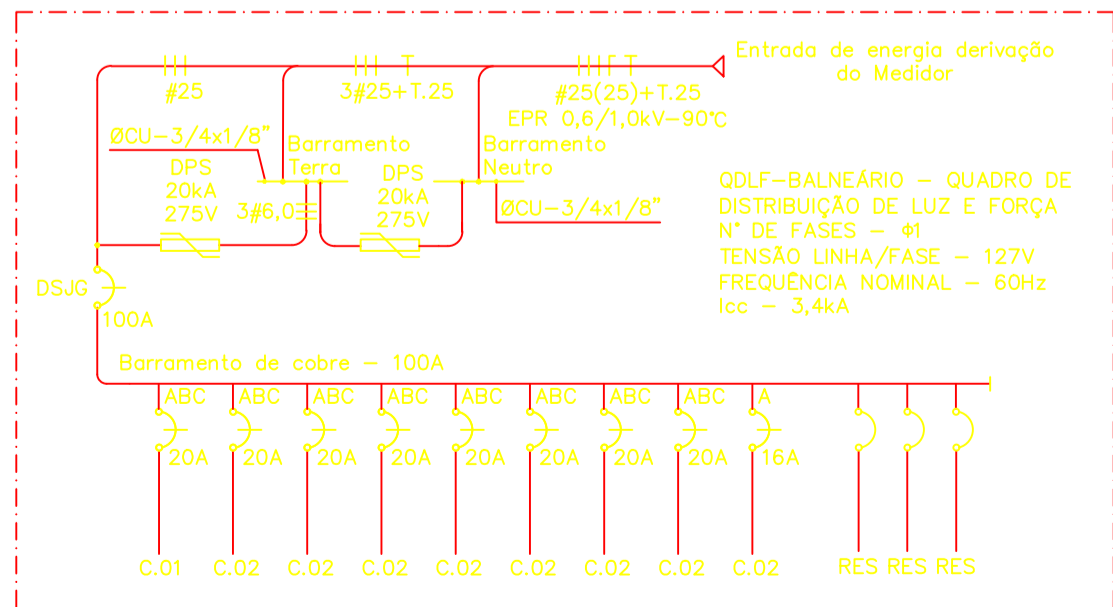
#25

3#25+T.25

#25(25)+T.25
EPR 0,6/1,0kV-90°C

Entrada de energia derivação do Medidor

ØCU-3/4x1/8"

Barramento Terra

Barramento Neutro

DPS 20kA 275V

3#6,0

DPS 20kA 275V

ØCU-3/4x1/8"

QDLF-BALNEÁRIO – QUADRO DE DISTRIBUIÇÃO DE LUZ E FORÇA
N° DE FASES – Φ1
TENSÃO LINHA/FASE – 127V
FREQUÊNCIA NOMINAL – 60Hz
Icc – 3,4kA

DSJG
100A

Barramento de cobre – 100A

ABC 20A C.01
ABC 20A C.02
ABC 20A C.02
ABC 20A C.02
ABC 20A C.02
ABC 20A C.02
ABC 20A C.02
ABC 20A C.02
A 16A C.02

RES RES RES